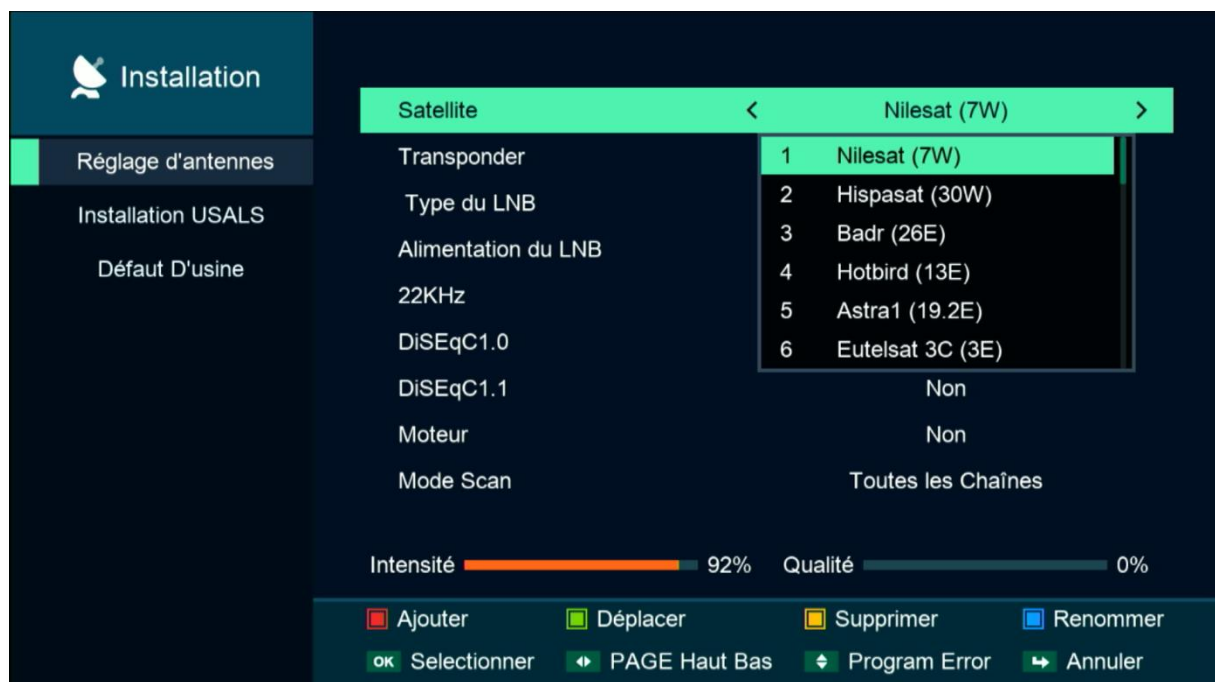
Installation

Réglage d'antennes
Installation USALS
Défaut D'usine

Satellite < Nilesat (7W) >
Transponder
Type du LNB
Alimentation du LNB
22KHz
DiSEqC1.0
DiSEqC1.1 Non
Moteur Non
Mode Scan Toutes les Chaînes

1 Nilesat (7W)
2 Hispasat (30W)
3 Badr (26E)
4 Hotbird (13E)
5 Astra1 (19.2E)
6 Eutelsat 3C (3E)

Intensité 92% Qualité 0%

Ajouter Déplacer Supprimer Renommer
OK Selectionner PAGE Haut Bas Program Error Annuler